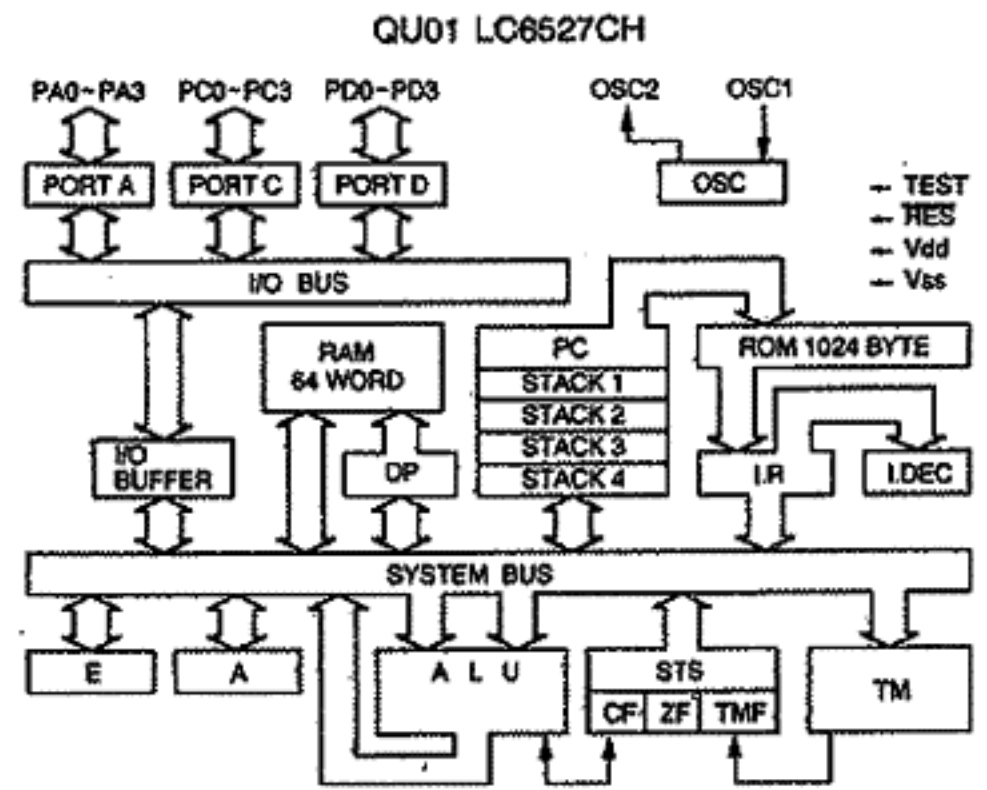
QU01 LC6527CH

PA0~PA3
PC0~PC3
PD0~PD3
OSC2
OSC1
PORT A
PORT C
PORT D
OSC
TEST
RES
Vdd
Vss
I/O BUS
RAM
64 WORD
PC
STACK 1
STACK 2
STACK 3
STACK 4
ROM 1024 BYTE
I/O
BUFFER
DP
I.R
I.DEC
SYSTEM BUS
E
A
A L U
STS
CF
ZF
TMF
TM